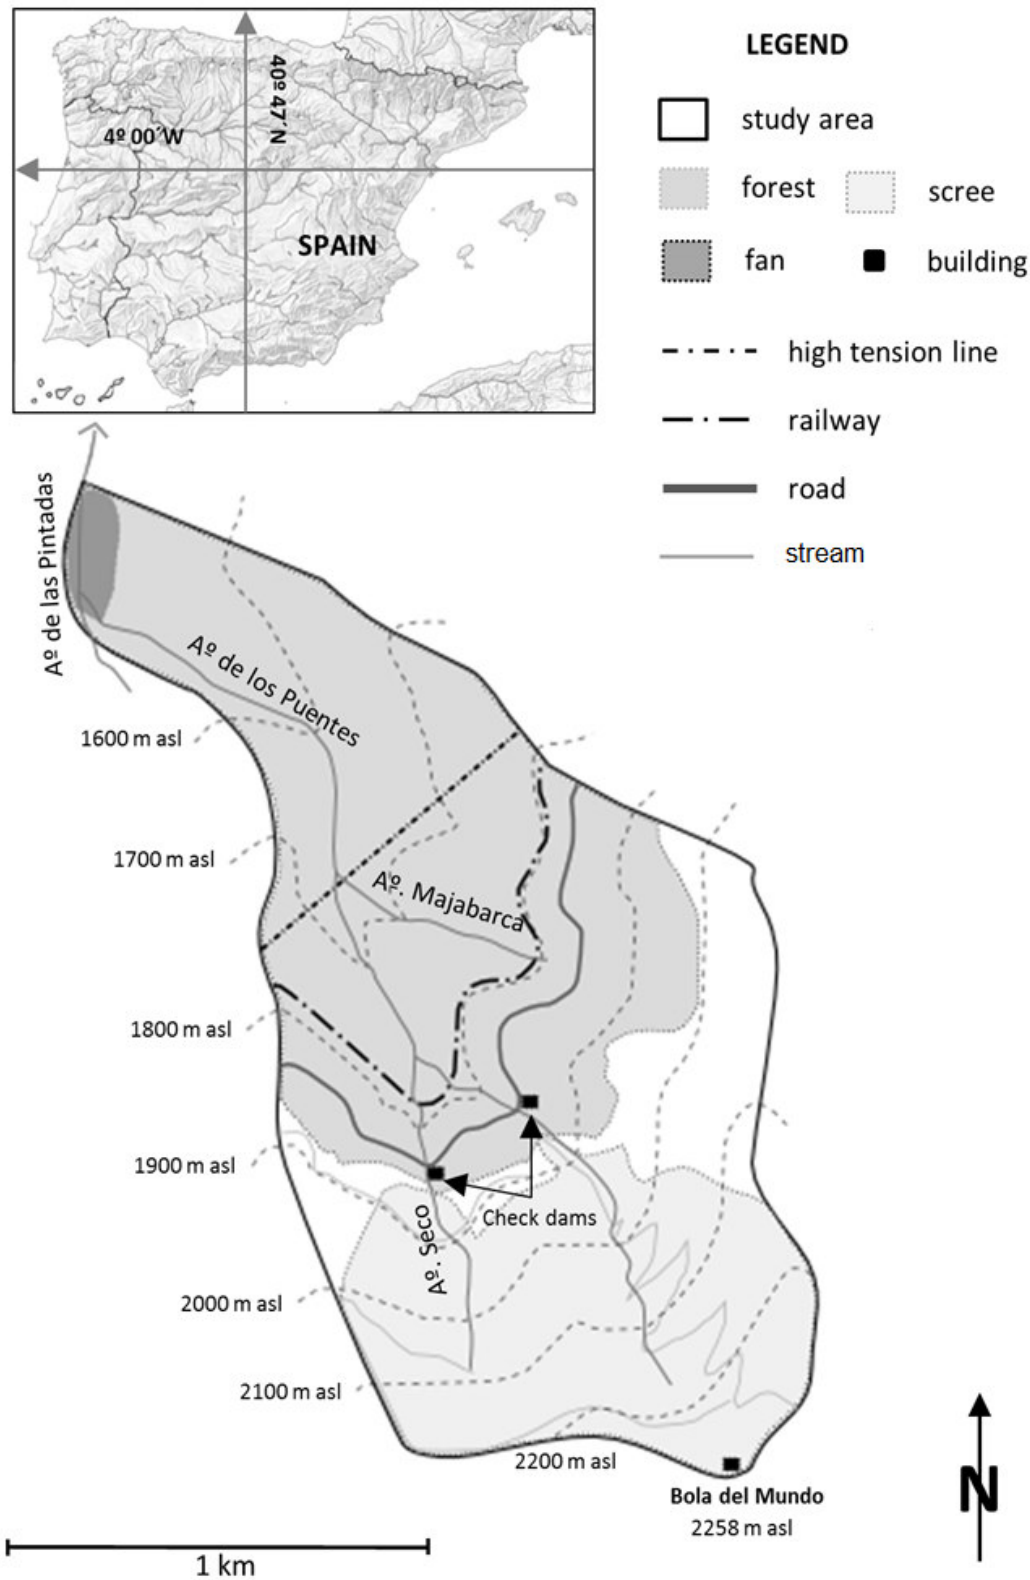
4º 00´W

40º 47´N

SPAIN

LEGEND

study area

forest

scree

fan

building

high tension line

railway

road

stream

Aº de las Pintadas

Aº de los Puentes

1600 m asl

1700 m asl

Aº. Majabarca

1800 m asl

1900 m asl

Check dams

Aº. Seco

2000 m asl

2100 m asl

2200 m asl

Bola del Mundo
2258 m asl

N

1 km